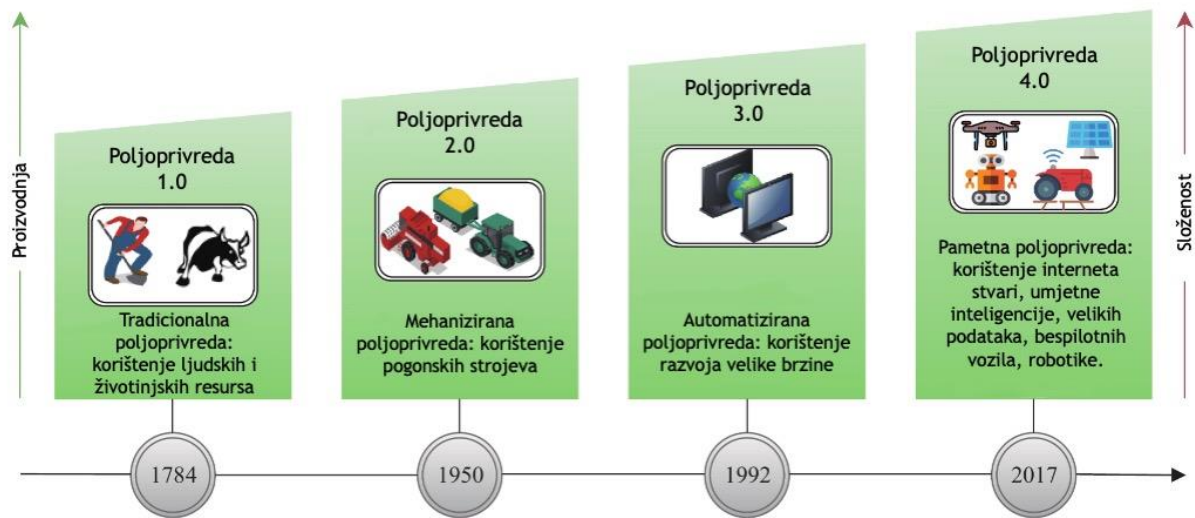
Proizvodnja

Poljoprivreda 1.0

Tradicionalna poljoprivreda: korištenje ljudskih i životinjskih resursa

Poljoprivreda 2.0

Mehanizirana poljoprivreda: korištenje pogonskih strojeva

Poljoprivreda 3.0

Automatizirana poljoprivreda: korištenje razvoja velike brzine

Poljoprivreda 4.0

Pametna poljoprivreda: korištenje interneta stvari, umjetne inteligencije, velikih podataka, bespilotnih vozila, robotike.

Složenost

1784

1950

1992

2017